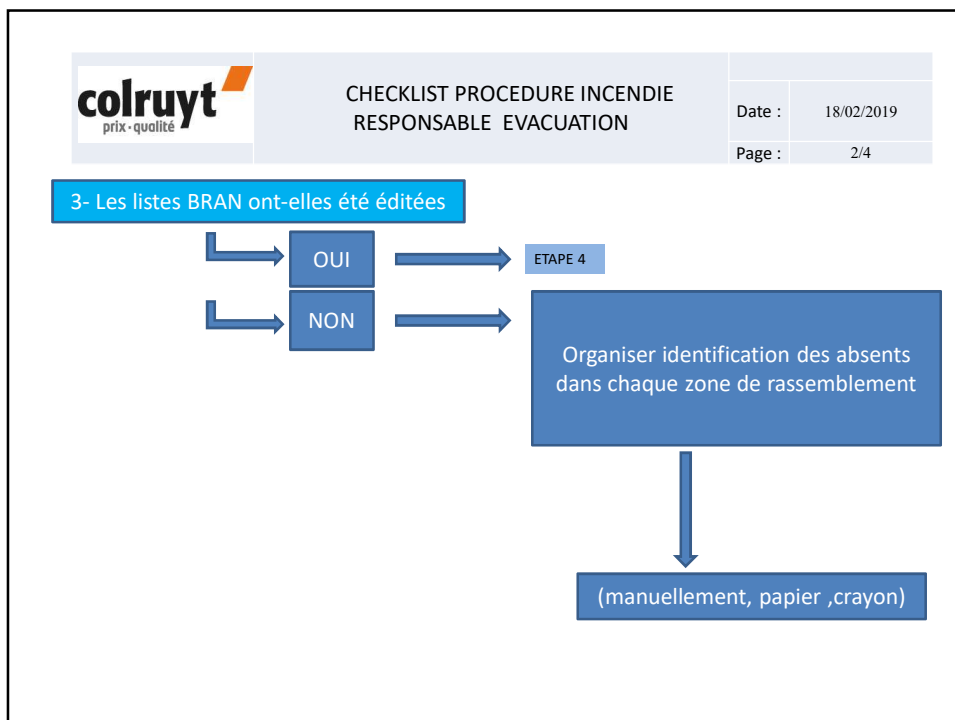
colruyt
prix · qualité

CHECKLIST PROCEDURE INCENDIE
RESPONSABLE EVACUATION

Date : 18/02/2019
Page : 2/4

3- Les listes BRAN ont-elles été éditées

OUI

ETAPE 4

NON

Organiser identification des absents dans chaque zone de rassemblement

(manuellement, papier ,crayon)